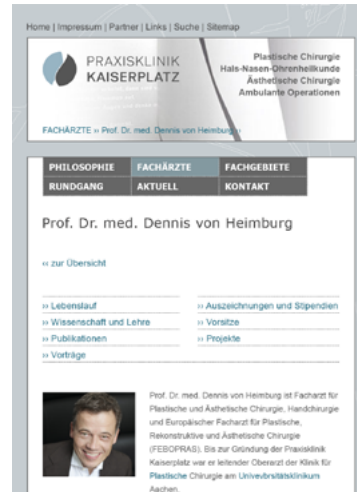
Home | Impressum | Partner | Links | Suche | Sitemap

PRAXISKLINIK KAISERPLATZ

Plastische Chirurgie
Hals-Nasen-Ohrenheilkunde
Ästhetische Chirurgie
Ambulante Operationen

FACHÄRZTE » Prof. Dr. med. Dennis von Heimburg »

| PHILOSOPHIE | FACHÄRZTE | FACHGEBIETE |
|---|---|---|
| RUNDGANG | AKTUELL | KONTAKT |

Prof. Dr. med. Dennis von Heimburg

« zur Übersicht

» Lebenslauf
» Wissenschaft und Lehre
» Publikationen
» Vorträge

» Auszeichnungen und Stipendien
» Vorsitze
» Projekte

Prof. Dr. med. Dennis von Heimburg ist Facharzt für Plastische und Ästhetische Chirurgie, Handchirurgie und Europäischer Facharzt für Plastische, Rekonstruktive und Ästhetische Chirurgie (FEBOPRAS). Bis zur Gründung der Praxisklinik Kaiserplatz war er leitender Oberarzt der Klinik für Plastische Chirurgie am Universitätsklinikum Aachen.